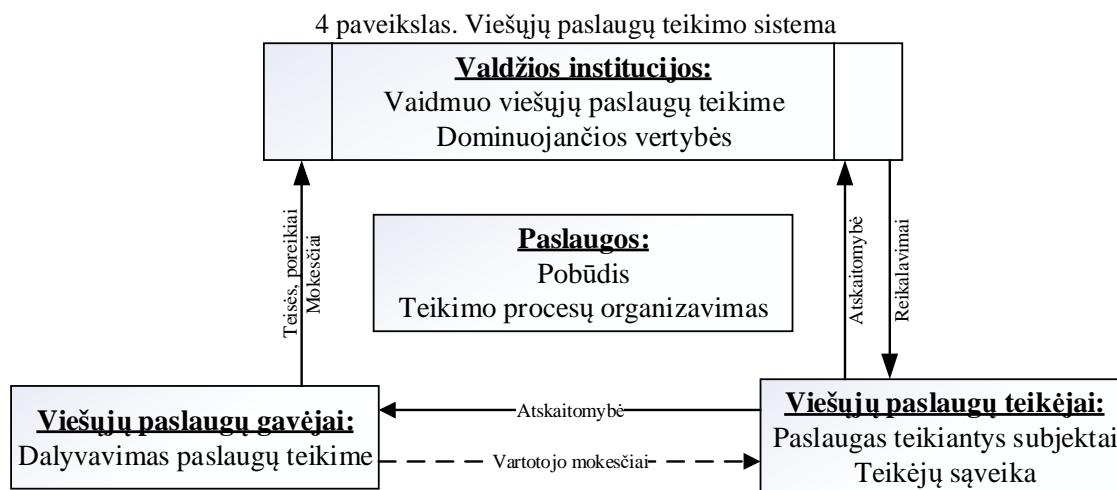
4 paveikslas. Viešųjų paslaugų teikimo sistema

Valdžios institucijos:
Vaidmuo viešųjų paslaugų teikime
Dominuojančios vertybės

Teisės, poreikiai
Mokesčiai

Paslaugos:
Pobūdis
Teikimo procesų organizavimas

Atskaitomybė

Reikalavimai

Viešųjų paslaugų gavėjai:
Dalyvavimas paslaugų teikime

Atskaitomybė

Vartotojo mokesčiai

Viešųjų paslaugų teikėjai:
Paslaugas teikiantys subjektai
Teikėjų sąveika